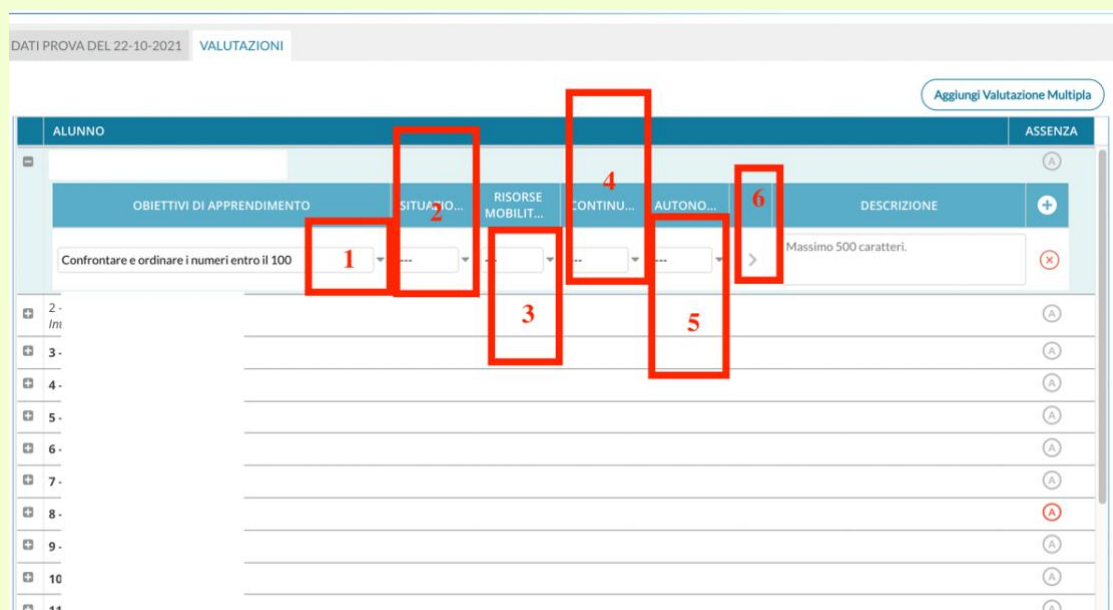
DATI PROVA DEL 22-10-2021 VALUTAZIONI

Aggiungi Valutazione Multipla

| ALUNNO | ASSENZA |
|---|---|

| OBIETTIVI DI APPRENDIMENTO | SITUAZIO... | RISORSE MOBILIT... | CONTINU... | AUTONO... | | DESCRIZIONE |
|---|---|---|---|---|---|---|
| Confrontare e ordinare i numeri entro il 100 | --- | --- | --- | --- | > | Massimo 500 caratteri. |

1
2
3
4
5
6

2 -
Im
3 -
4 -
5 -
6 -
7 -
8 -
9 -
10
11